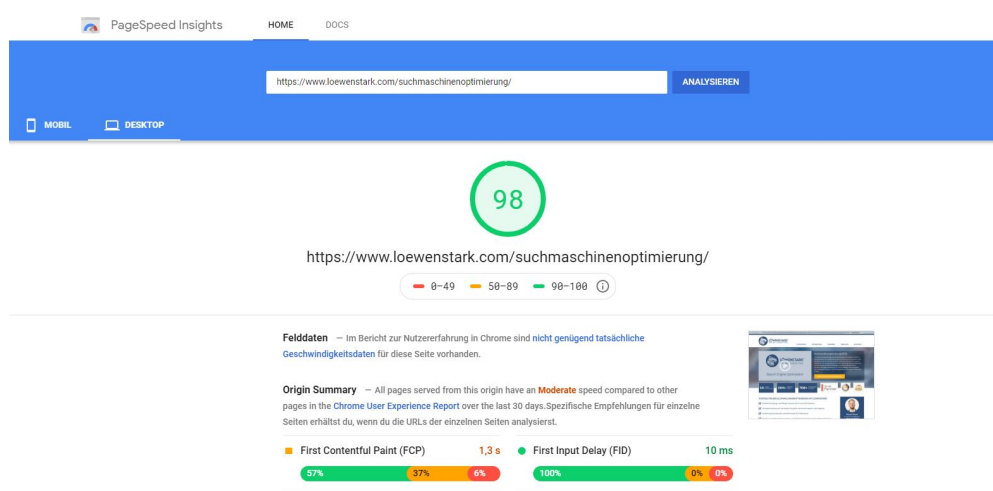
PageSpeed Insights HOME DOCS

https://www.loewenstark.com/suchmaschinenoptimierung/ ANALYSIEREN

MOBIL DESKTOP

98

https://www.loewenstark.com/suchmaschinenoptimierung/

0–49 50–89 90–100

Felddaten — Im Bericht zur Nutzererfahrung in Chrome sind nicht genügend tatsächliche Geschwindigkeitsdaten für diese Seite vorhanden.

Origin Summary — All pages served from this origin have an Moderate speed compared to other pages in the Chrome User Experience Report over the last 30 days.Spezifische Empfehlungen für einzelne Seiten erhältst du, wenn du die URLs der einzelnen Seiten analysierst.

First Contentful Paint (FCP) 1,3 s
57% 37% 6%

First Input Delay (FID) 10 ms
100% 0% 0%